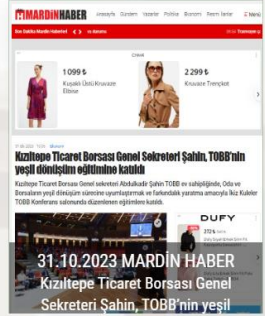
MARDİNHABER

Son Dakika Mardin Haberleri

CİMRİ

1 099 ₺
Kuşaklı Uzun Kruvaze Elbise

2 299 ₺
Kruvaze Trençkot

Kızıltepe Ticaret Borsası Genel Sekreteri Şahin, TOBB'nin yeşil dönüşüm eğitimine katıldı

Kızıltepe Ticaret Borsası Genel sekreteri Abdulkadir Şahin TOBB ev sahipliğinde, Oda ve Borsaların yeşil dönüşüm sürecine uyumlaştırmak ve farkındalık yaratma amacıyla İkiz Kuleler TOBB Konferans salonunda düzenlenen eğitimlere katıldı.

DUFY

31.10.2023 MARDİN HABER
Kızıltepe Ticaret Borsası Genel Sekreteri Şahin, TOBB'nin yeşil